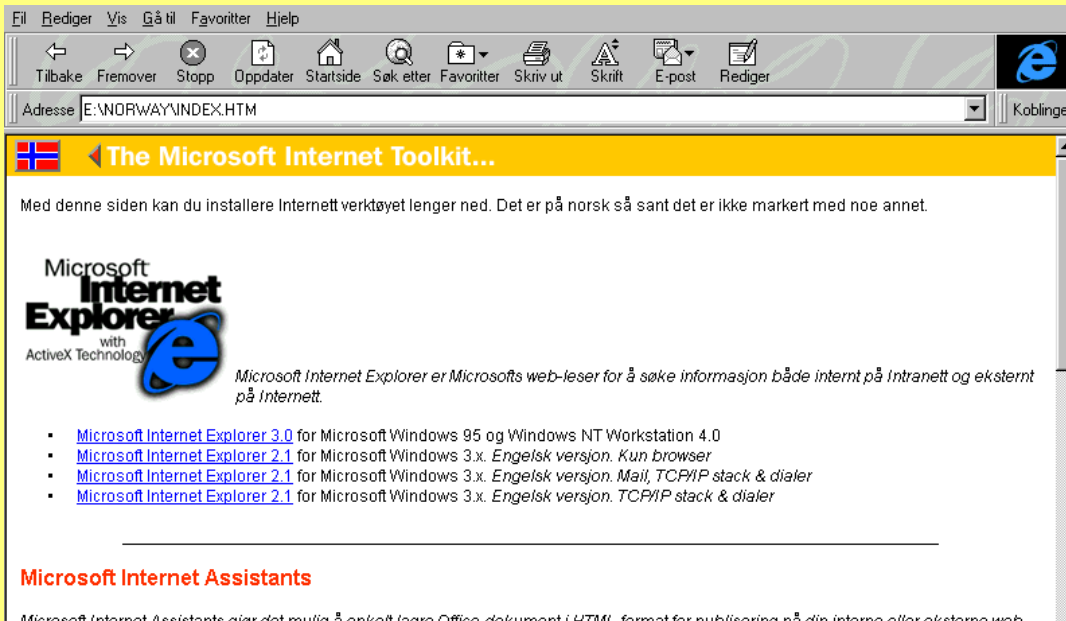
Fil Rediger Vis Gå til Favoritter Hjelp

Tilbake Fremover Stopp Oppdater Startside Søk etter Favoritter Skriv ut Skrift E-post Rediger

Adresse E:\NORWAY\INDEX.HTM

Koblinge

The Microsoft Internet Toolkit...

Med denne siden kan du installere Internett verktøyet lenger ned. Det er på norsk så sant det er ikke markert med noe annet.

Microsoft Internet Explorer with ActiveX Technology

Microsoft Internet Explorer er Microsofts web-leser for å søke informasjon både internt på Intranett og eksternt på Internett.

- Microsoft Internet Explorer 3.0 for Microsoft Windows 95 og Windows NT Workstation 4.0
- Microsoft Internet Explorer 2.1 for Microsoft Windows 3.x. Engelsk versjon. Kun browser
- Microsoft Internet Explorer 2.1 for Microsoft Windows 3.x. Engelsk versjon. Mail, TCP/IP stack & dialer
- Microsoft Internet Explorer 2.1 for Microsoft Windows 3.x. Engelsk versjon. TCP/IP stack & dialer

Microsoft Internet Assistants

Microsoft Internet Assistants gjør det mulig å enkelt lagre Office dokument i HTML-format for publisering på din interne eller eksterne web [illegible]